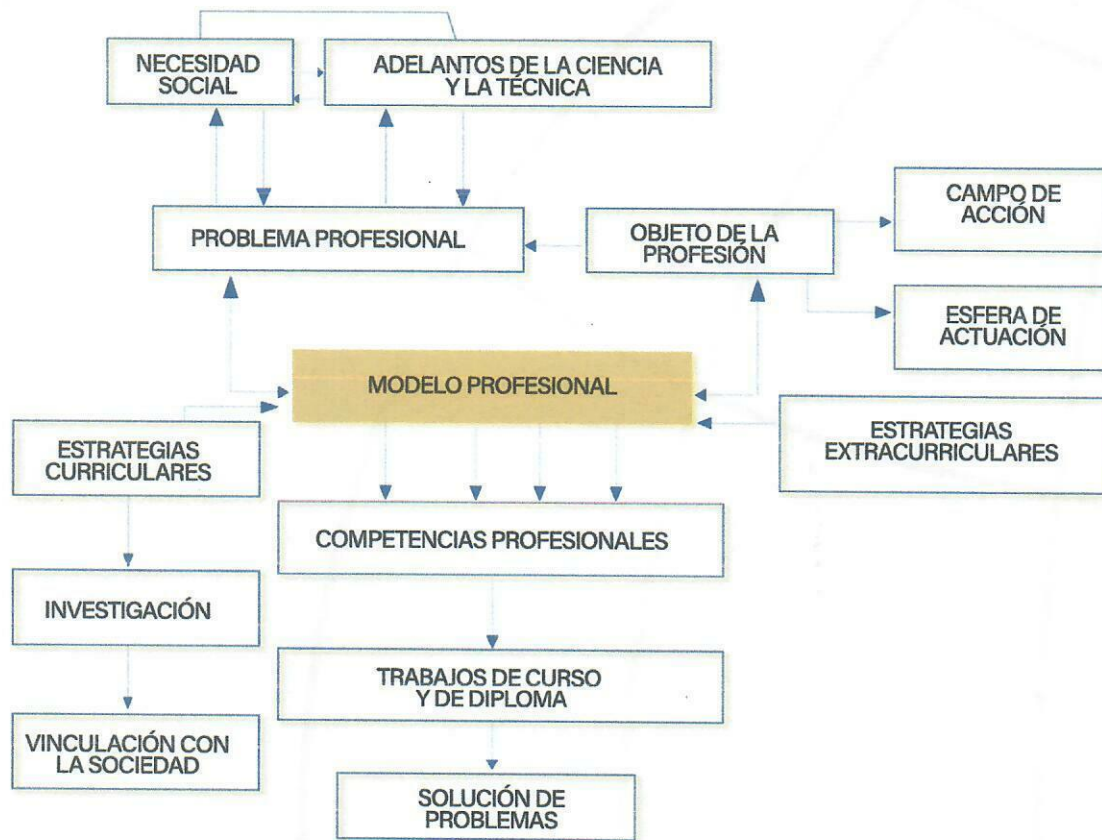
NECESIDAD SOCIAL

ADELANTOS DE LA CIENCIA Y LA TÉCNICA

PROBLEMA PROFESIONAL

OBJETO DE LA PROFESIÓN

CAMPO DE ACCIÓN

ESFERA DE ACTUACIÓN

MODELO PROFESIONAL

ESTRATEGIAS CURRICULARES

ESTRATEGIAS EXTRACURRICULARES

COMPETENCIAS PROFESIONALES

INVESTIGACIÓN

TRABAJOS DE CURSO Y DE DIPLOMA

VINCULACIÓN CON LA SOCIEDAD

SOLUCIÓN DE PROBLEMAS